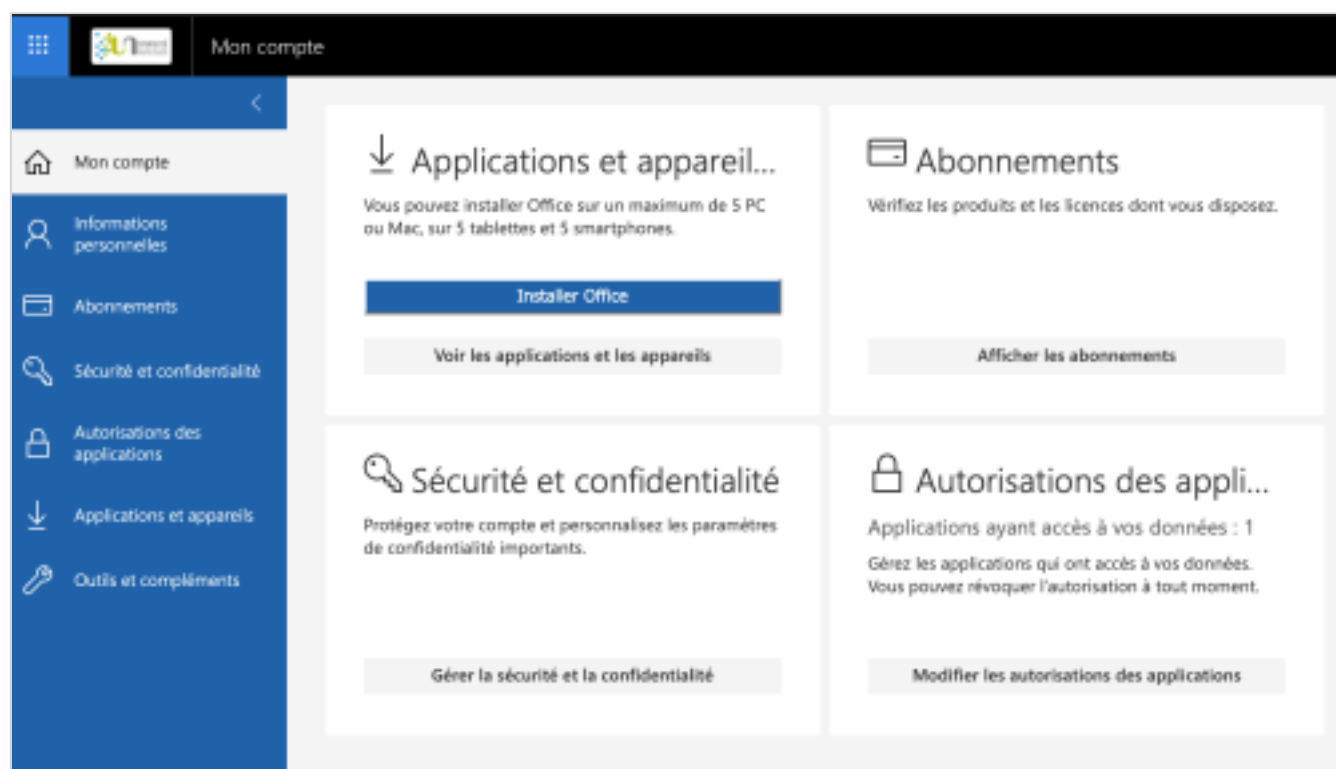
Mon compte

Mon compte

Informations personnelles

Abonnements

Sécurité et confidentialité

Autorisations des applications

Applications et appareils

Outils et compléments

Applications et appareil...

Vous pouvez installer Office sur un maximum de 5 PC ou Mac, sur 5 tablettes et 5 smartphones.

Installer Office

Voir les applications et les appareils

Abonnements

Vérifiez les produits et les licences dont vous disposez.

Afficher les abonnements

Sécurité et confidentialité

Protégez votre compte et personnalisez les paramètres de confidentialité importants.

Gérer la sécurité et la confidentialité

Autorisations des appli...

Applications ayant accès à vos données : 1

Gérez les applications qui ont accès à vos données. Vous pouvez révoquer l'autorisation à tout moment.

Modifier les autorisations des applications